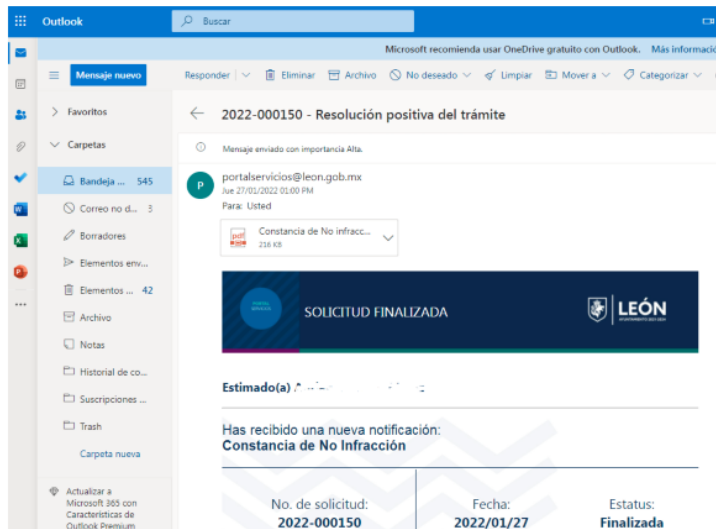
Outlook

Buscar

Microsoft recomienda usar OneDrive gratuito con Outlook. Más informació

Mensaje nuevo

Responder | Eliminar Archivo No deseado Limpiar Mover a Categorizar

Favoritos

Carpetas

Bandeja ... 545

Correo no d... 3

Borradores

Elementos env...

Elementos ... 42

Archivo

Notas

Historial de co...

Suscripciones ...

Trash

Carpeta nueva

Actualizar a Microsoft 365 con Características de Outlook Premium

2022-000150 - Resolución positiva del trámite

Mensaje enviado con importancia Alta.

portalservicios@leon.gob.mx
Jue 27/01/2022 01:00 PM
Para: Usted

Constancia de No infracc...
216 KB

SOLICITUD FINALIZADA

LEÓN

Estimado(a) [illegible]

Has recibido una nueva notificación:
Constancia de No Infracción

| No. de solicitud: | Fecha: | Estatus: |
|---|---|---|
| 2022-000150 | 2022/01/27 | Finalizada |